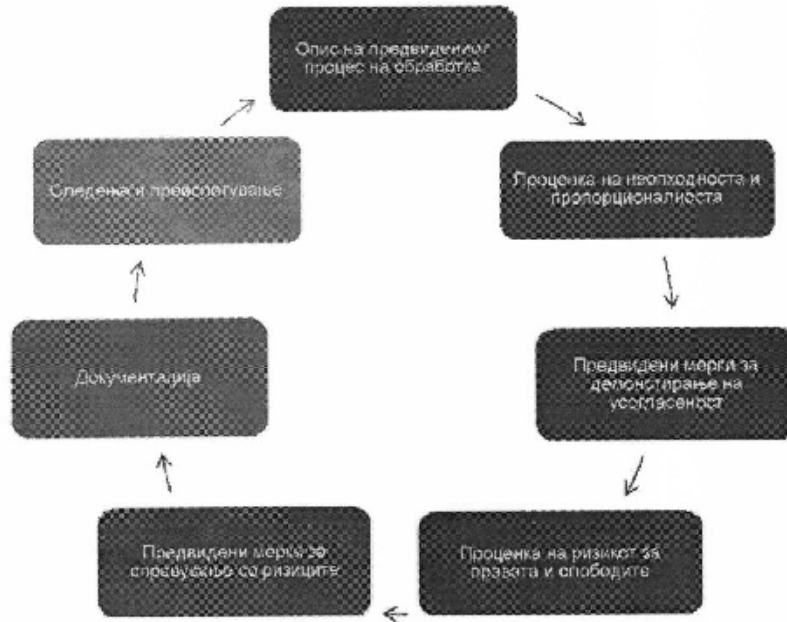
Опис на предвидениот процес на обработка

Проценка на неопходноста и пропорционалноста

Предвидени мерки за демонстрирање на усогласеност

Проценка на ризикот за правата и слободите

Предвидени мерки за справување со ризиците

Документација

Следење и преиспитување